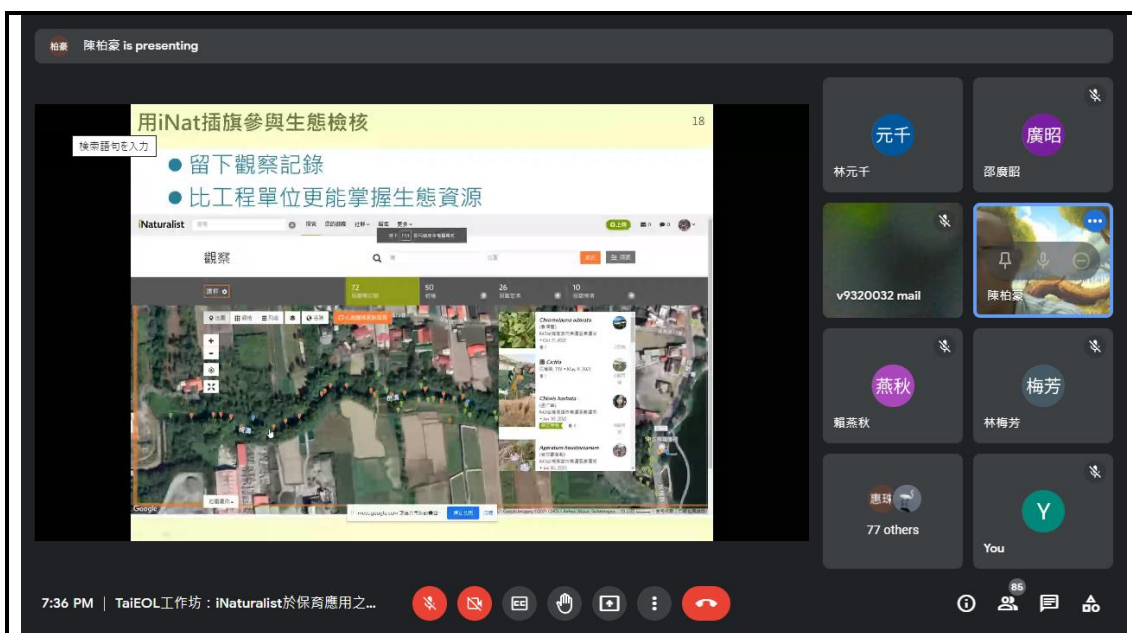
柏豪 陳柏豪 is presenting

用iNat插旗參與生態檢核 18

檢索語句を入力

● 留下觀察記錄

● 比工程單位更能掌握生態資源

iNaturalist 搜尋 探索 您的觀察 社群 更多 上傳

觀察

72 50 26 10

Chromolaena odorata

Celtis

Chloris barbata

Ageratum houstonianum

Google

元千 林元千

廣昭 邵廣昭

v9320032 mail

陳柏豪

燕秋 賴燕秋

梅芳 林梅芳

惠珠 77 others

Y You

7:36 PM | TaiEOL工作坊：iNaturalist於保育應用之...

85